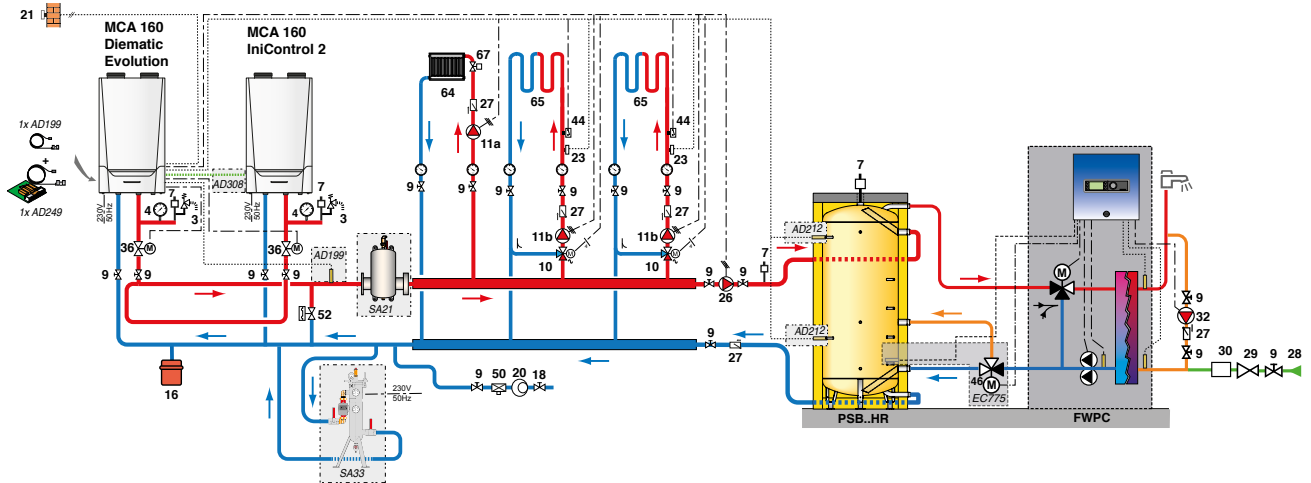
21

MCA 160 Diematic Evolution

MCA 160 IniControl 2

1x AD199

1x AD249

AD308

230V 50Hz

230V 50Hz

4 7 3

4 7 3

36 M 9

36 M 9

9

9

AD199

SA21

52

16

64

67

27

11a

9

9

65

44

23

9

27

11b

10

9

65

44

23

9

27

11b

10

9

9

9

26

7

7

9

27

AD212

AD212

9

50

20

18

230V 50Hz

SA33

PSB..HR

46

EC775

FWPC

M

M

9

32

27

9

30

29

9

28